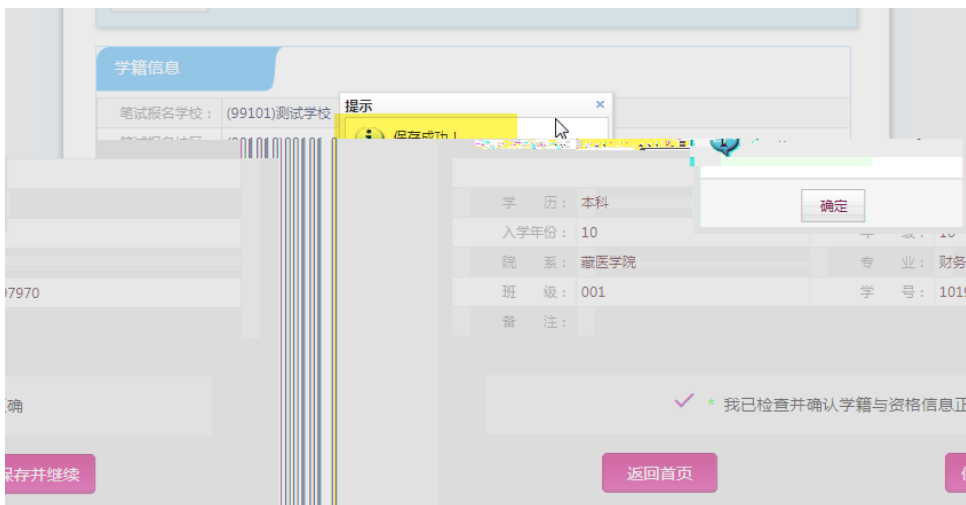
学籍信息

笔试报名学校： (99101)测试学校

提示 ×

保存成功！

确定

学 历： 本科

入学年份： 10

院 系： 藏医学院

班 级： 001

备 注：

年 级： 10

专 业： 财务

学 号： 1019

97970

确

✓ * 我已检查并确认学籍与资格信息正

保存并继续

返回首页